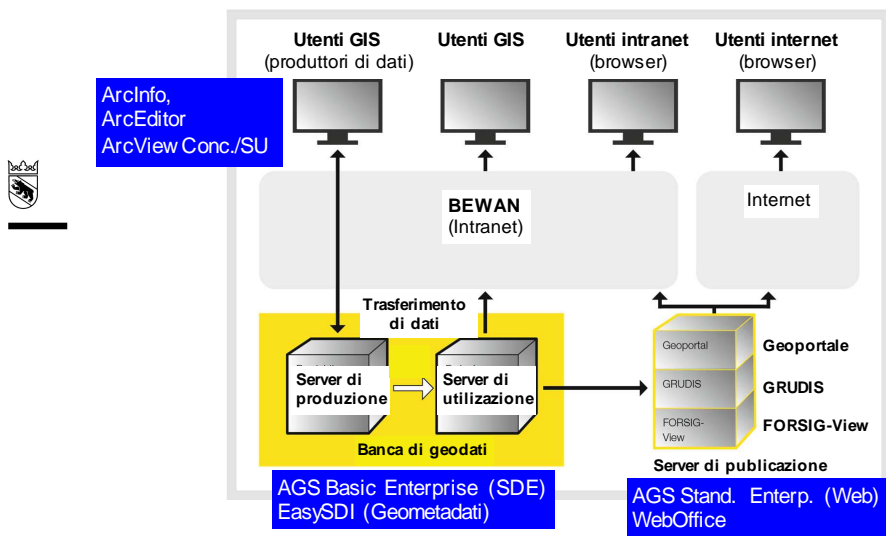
Utenti GIS
(produttori di dati)

Utenti GIS

Utenti intranet
(browser)

Utenti internet
(browser)

ArcInfo,
ArcEditor
ArcView Conc./SU

BEWAN
(Intranet)

Internet

Trasferimento
di dati

Server di
produzione

Server di
utilizzazione

Banca di geodati

Geoportal

GRUDIS

FORSIG-View

Geoportale

GRUDIS

FORSIG-View

Server di publicazione

AGS Basic Enterprise (SDE)
EasySDI (Geometadati)

AGS Stand. Enterp. (Web)
WebOffice